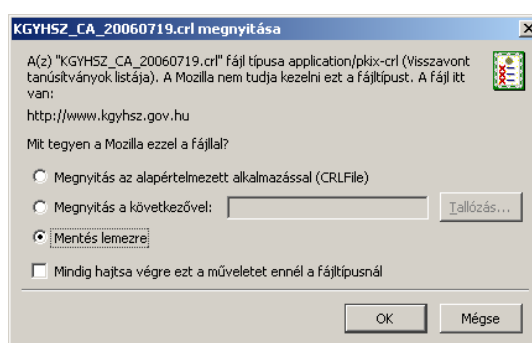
KGYHSZ_CA_20060719.crl megnyitása

A(z) "KGYHSZ_CA_20060719.crl" fájl típusa application/pkix-crl (Visszavont tanúsítványok listája). A Mozilla nem tudja kezelni ezt a fájltípust. A fájl itt van:

http://www.kgyhsz.gov.hu

Mit tegyen a Mozilla ezzel a fájllal?

Megnyitás az alapértelmezett alkalmazással (CRLFile)

Megnyitás a következővel:

Tallózás...

Mentés lemezre

Mindig hajtsa végre ezt a műveletet ennél a fájltípusnál

OK

Mégse